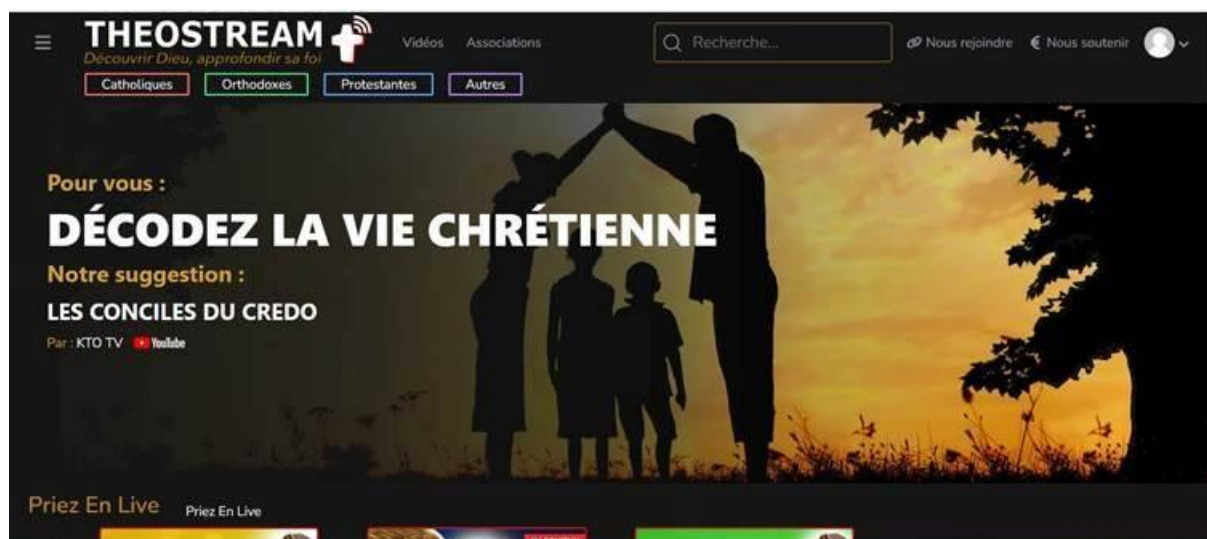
THEOSTREAM
Découvrir Dieu, approfondir sa foi
Vidéos Associations
Recherche...
Nous rejoindre € Nous soutenir
Catholiques Orthodoxes Protestantes Autres

Pour vous :
DÉCODEZ LA VIE CHRÉTIENNE
Notre suggestion :
LES CONCILES DU CREDO
Par : KTO TV YouTube

Priez En Live Priez En Live